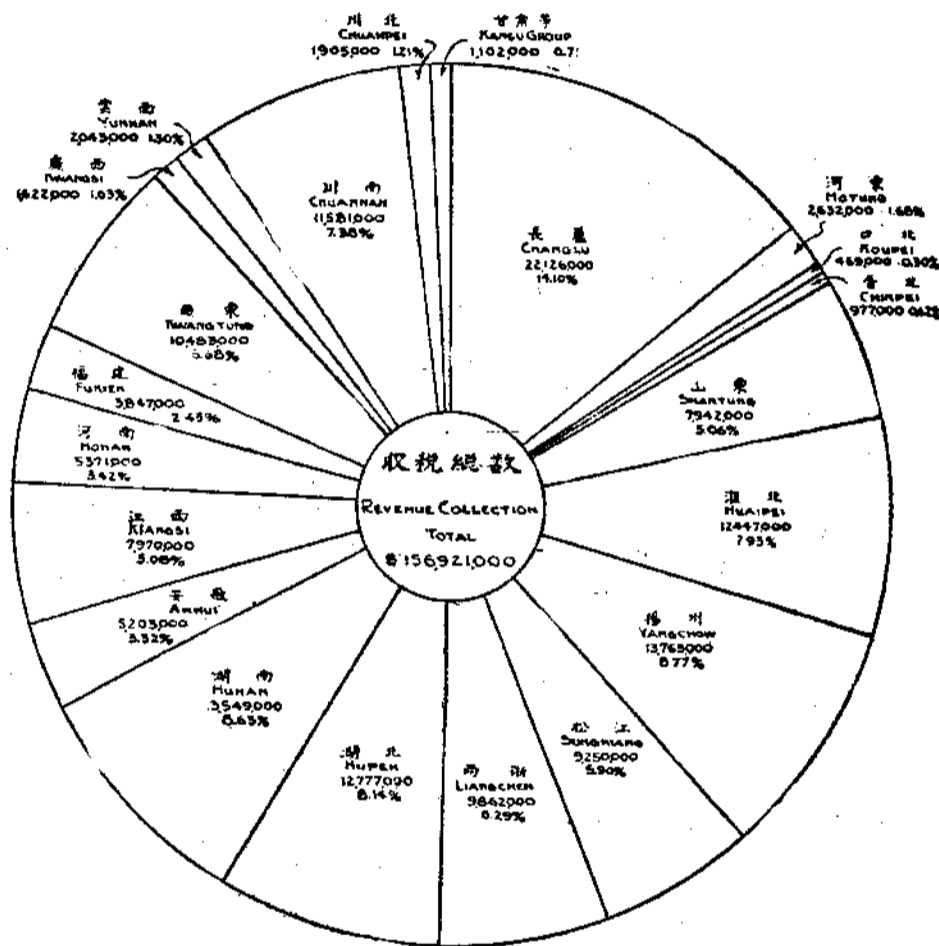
川北
CHUANPEI
1,905,000 1.21%

甘肅等
KANSU GROUP
1,102,000 0.7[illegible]

雲南
YUNNAN
2,043,000 1.30%

廣西
KWANGSI
1,622,000 1.03%

川南
CHUANNAN
11,581,000
7.38%

長蘆
CHANGLU
22,126,000
14.10%

河東
HOTUNG
2,632,000 1.68%

口北
KOUPEI
469,000 0.30%

晉北
CHINPEI
977,000 0.62%

廣東
KWANGTUNG
10,483,000
6.68%

福建
FUKIEN
3,847,000
2.45%

山東
SHANTUNG
7,942,000
5.06%

河南
HONAN
5,371,000
3.42%

收稅總數
REVENUE COLLECTION
TOTAL
$156,921,000

淮北
HUAIPEI
12,447,000
7.93%

江西
KIANGSI
7,970,000
5.08%

安徽
ANHUI
5,203,000
3.32%

揚州
YANGCHOW
13,765,000
8.77%

湖南
HUNAN
13,549,000
8.63%

松江
SUNGKIANG
9,250,000
5.90%

湖北
HUPEH
12,777,000
8.14%

兩浙
LIANGCHEH
9,862,000
6.29%